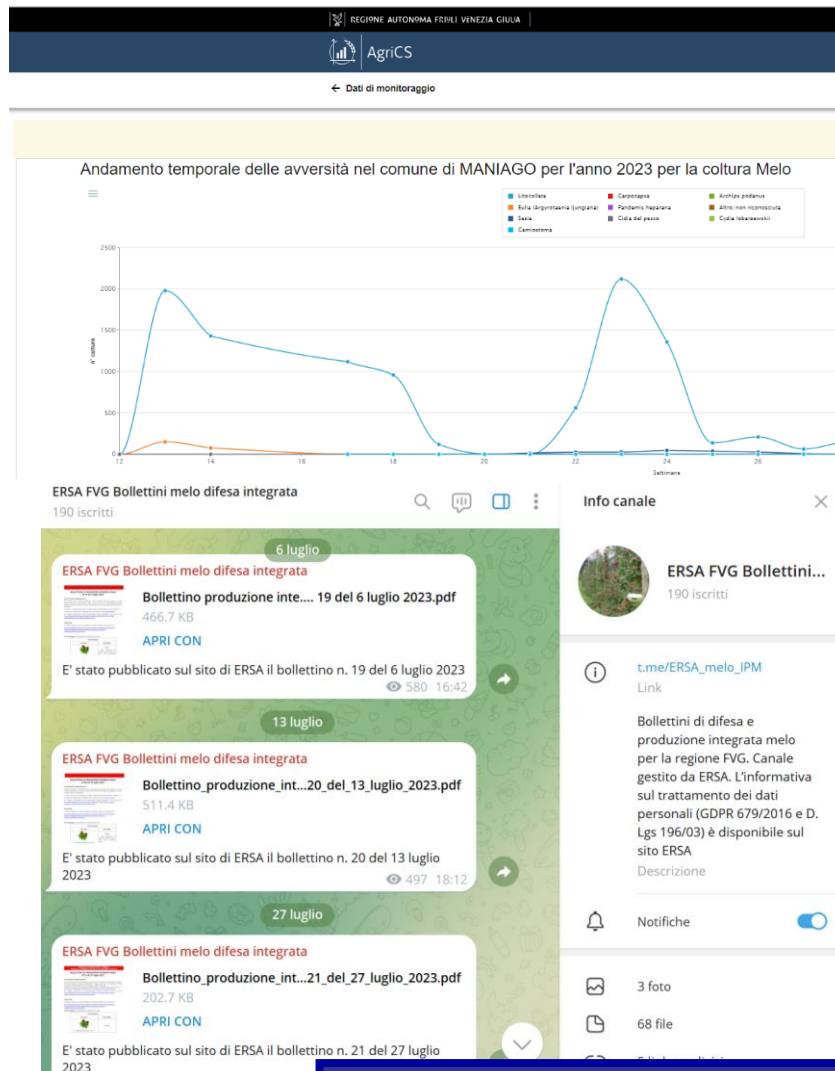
REGIONE AUTONOMA FRIULI VENEZIA GIULIA

AgriCS

← Dati di monitoraggio

Andamento temporale delle avversità nel comune di MANIAGO per l'anno 2023 per la coltura Melo

Litocolleta
Carpocapsa
Archips podanus
Eulia (Argyrotaenia ljungiana)
Pandemis heparana
Altro/non riconosciuto
Sesia
Cidia del pesco
Cydia lobarzewskii
Cemiostoma

2500
2000
1500
1000
500
0

n° catture

12 14 16 18 20 22 24 26

Settimane

ERSA FVG Bollettini melo difesa integrata
190 iscritti

6 luglio

ERSA FVG Bollettini melo difesa integrata
Bollettino produzione inte.... 19 del 6 luglio 2023.pdf
466.7 KB
APRI CON
E' stato pubblicato sul sito di ERSA il bollettino n. 19 del 6 luglio 2023
580 16:42

13 luglio

ERSA FVG Bollettini melo difesa integrata
Bollettino_produzione_int...20_del_13_luglio_2023.pdf
511.4 KB
APRI CON
E' stato pubblicato sul sito di ERSA il bollettino n. 20 del 13 luglio 2023
497 18:12

27 luglio

ERSA FVG Bollettini melo difesa integrata
Bollettino_produzione_int...21_del_27_luglio_2023.pdf
202.7 KB
APRI CON
E' stato pubblicato sul sito di ERSA il bollettino n. 21 del 27 luglio 2023

Info canale

ERSA FVG Bollettini...
190 iscritti

t.me/ERSA_melo_IPM
Link

Bollettini di difesa e produzione integrata melo per la regione FVG. Canale gestito da ERSA. L'informativa sul trattamento dei dati personali (GDPR 679/2016 e D. Lgs 196/03) è disponibile sul sito ERSA
Descrizione

Notifiche

3 foto

68 file

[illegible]